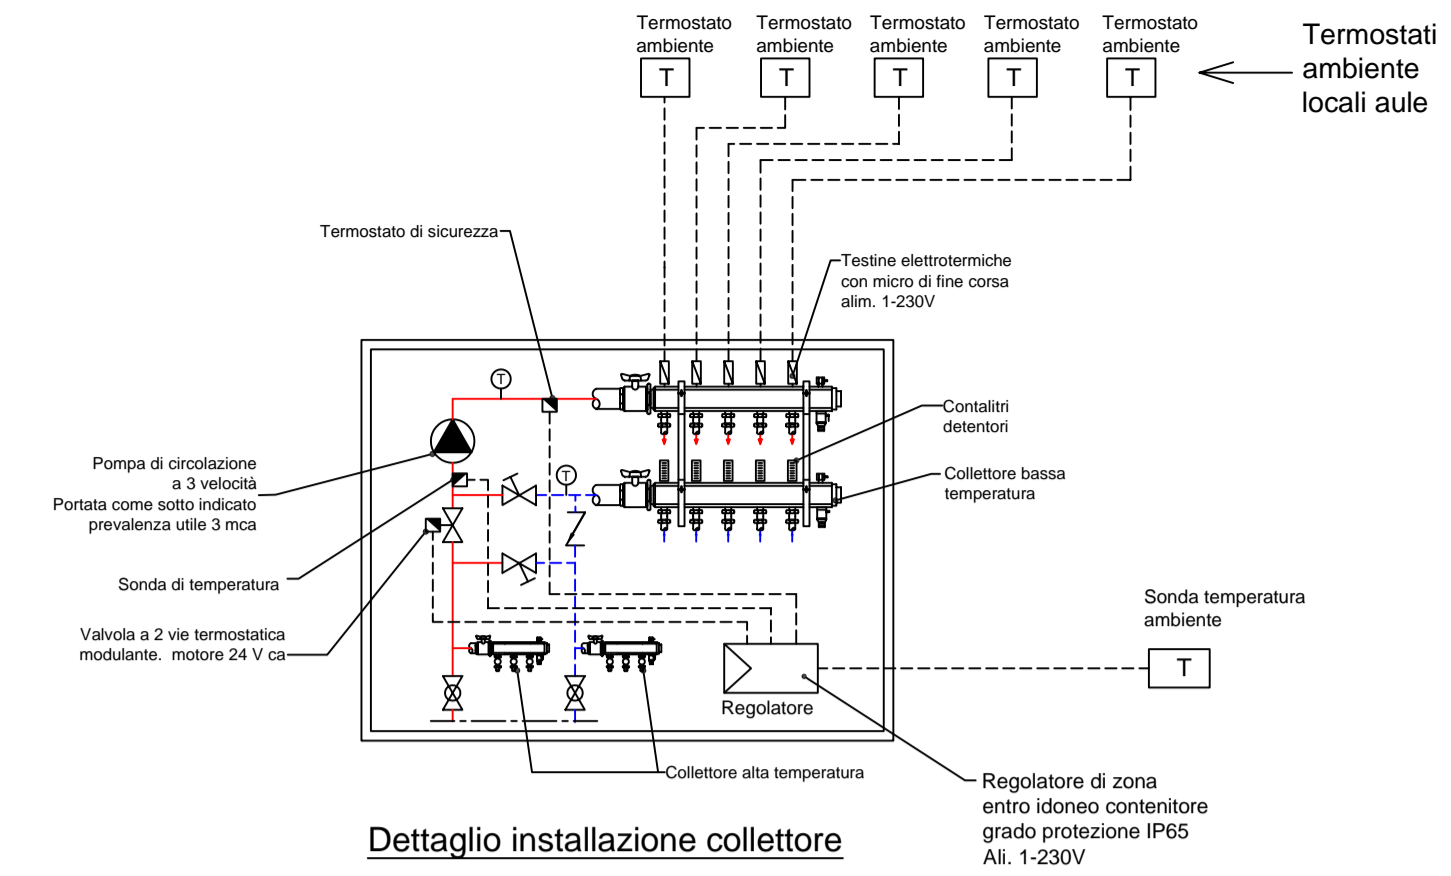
Termostato ambiente
T
Termostato ambiente
T
Termostato ambiente
T
Termostato ambiente
T
Termostato ambiente
T

Termostati ambiente locali aule

Termostato di sicurezza

Testine elettrotermiche con micro di fine corsa alim. 1-230V

T

Contalitri detentori

Pompa di circolazione a 3 velocità Portata come sotto indicato prevalenza utile 3 mca

T

Collettore bassa temperatura

Sonda di temperatura

Valvola a 2 vie termostatica modulante. motore 24 V ca

Sonda temperatura ambiente

T

Regolatore

Collettore alta temperatura

Regolatore di zona entro idoneo contenitore grado protezione IP65 Ali. 1-230V

Dettaglio installazione collettore